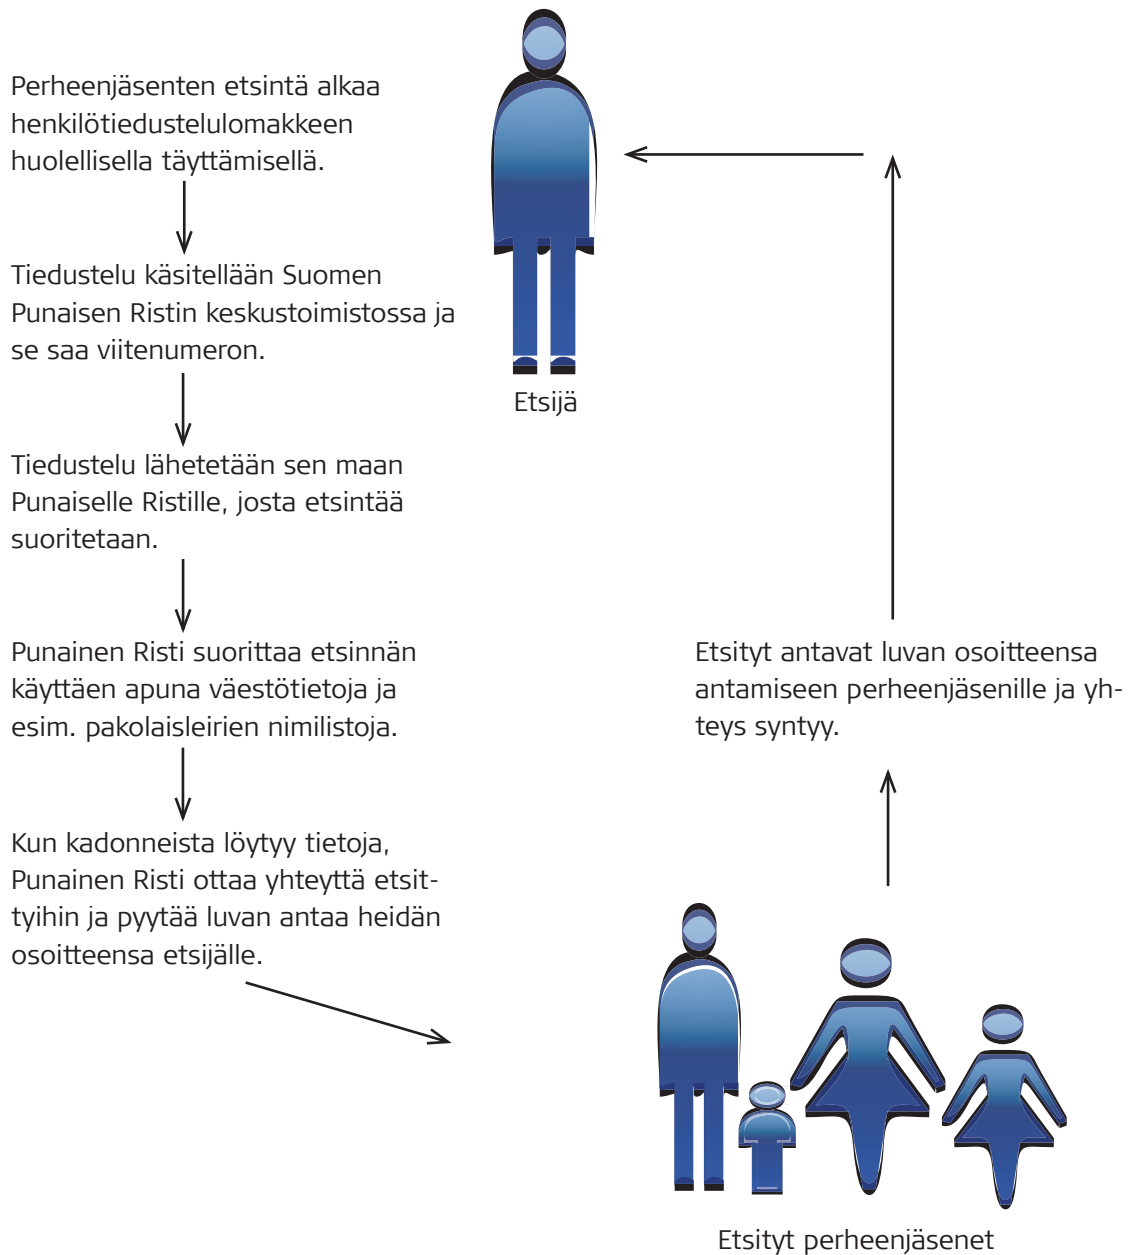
Perheenjäsenten etsintä alkaa henkilötiedustelulomakkeen huolellisella täyttämisellä.

Tiedustelu käsitellään Suomen Punaisen Ristin keskustoimistossa ja se saa viitenumeron.

Tiedustelu lähetetään sen maan Punaiselle Ristille, josta etsintää suoritetaan.

Punainen Risti suorittaa etsinnän käyttäen apuna väestötietoja ja esim. pakolaisleirien nimilistoja.

Kun kadonneista löytyy tietoja, Punainen Risti ottaa yhteyttä etsittyihin ja pyytää luvan antaa heidän osoitteensa etsijälle.

Etsijä

Etsityt antavat luvan osoitteensa antamiseen perheenjäsenille ja yhteys syntyy.

Etsityt perheenjäsenet